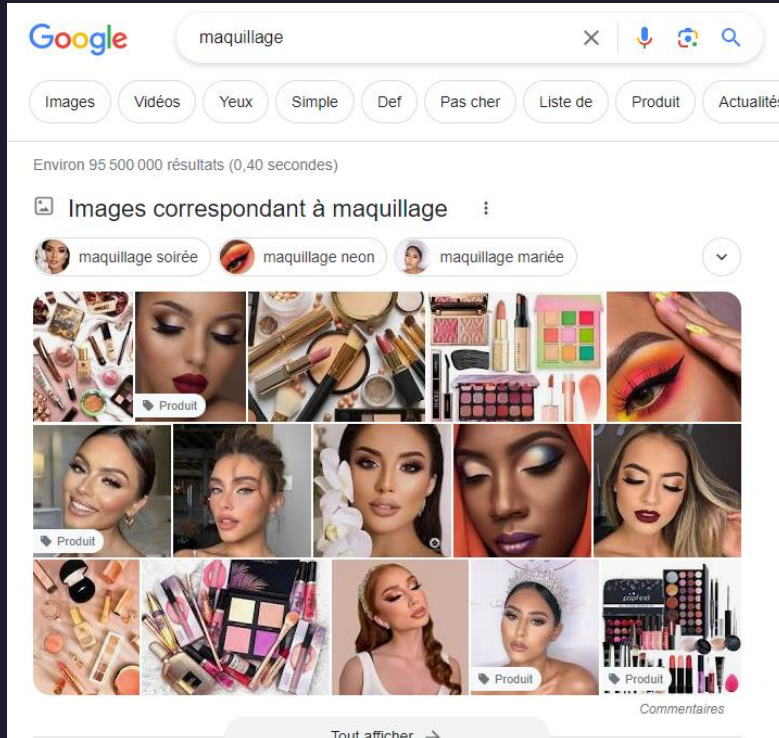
Google

maquillage

Images | Vidéos | Yeux | Simple | Def | Pas cher | Liste de | Produit | Actualités

Environ 95 500 000 résultats (0,40 secondes)

Images correspondant à maquillage

maquillage soirée | maquillage neon | maquillage mariée

Produit

Produit

Produit

Produit

Commentaires

Tout afficher →